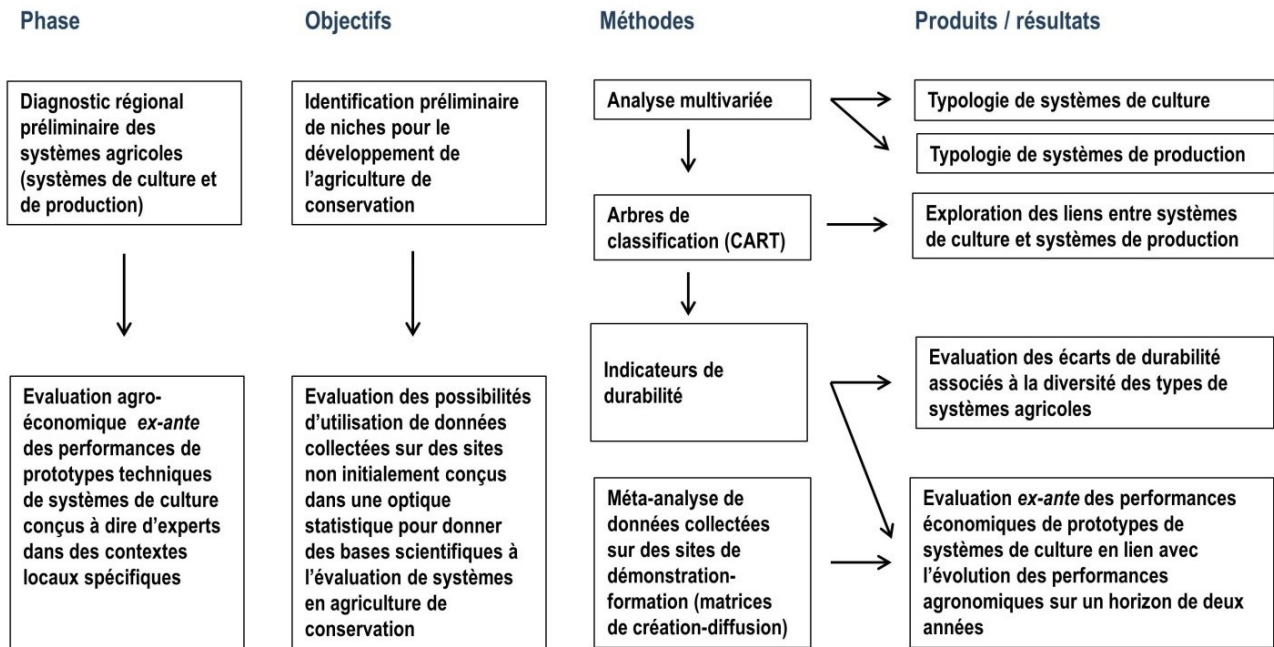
Phase

Objectifs

Méthodes

Produits / résultats

Diagnostic régional préliminaire des systèmes agricoles (systèmes de culture et de production)

Identification préliminaire de niches pour le développement de l'agriculture de conservation

Analyse multivariée

Typologie de systèmes de culture

Typologie de systèmes de production

Arbres de classification (CART)

Exploration des liens entre systèmes de culture et systèmes de production

Indicateurs de durabilité

Evaluation des écarts de durabilité associés à la diversité des types de systèmes agricoles

Evaluation agro-économique *ex-ante* des performances de prototypes techniques de systèmes de culture conçus à dire d'experts dans des contextes locaux spécifiques

Evaluation des possibilités d'utilisation de données collectées sur des sites non initialement conçus dans une optique statistique pour donner des bases scientifiques à l'évaluation de systèmes en agriculture de conservation

Méta-analyse de données collectées sur des sites de démonstration-formation (matrices de création-diffusion)

Evaluation *ex-ante* des performances économiques de prototypes de systèmes de culture en lien avec l'évolution des performances agronomiques sur un horizon de deux années